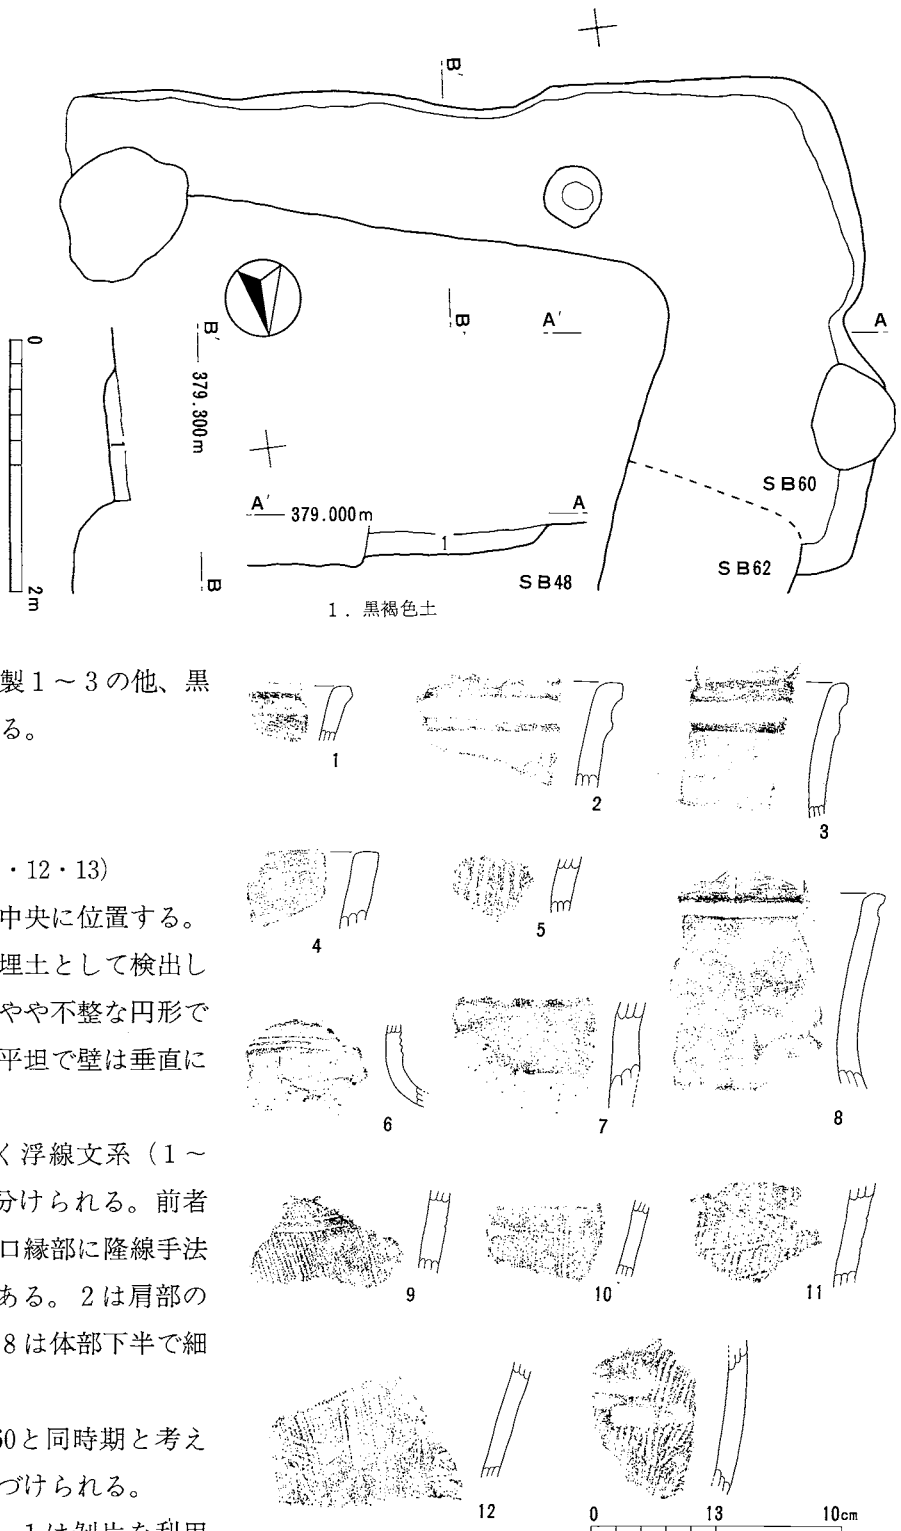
B′

B′
379.300m

0
2m

B

A′

A

A′ 379.000m
1
A

SB48

SB60

SB62

B

1．黒褐色土

製1～3の他、黒る。

・12・13)
中央に位置する。埋土として検出しやや不整な円形で平坦で壁は垂直に

く浮線文系（1～分けられる。前者口縁部に隆線手法ある。2は肩部の8は体部下半で細

60と同時期と考えづけられる。

1 2 3 4 5 6 7 8 9 10 11 12 13

0 10cm